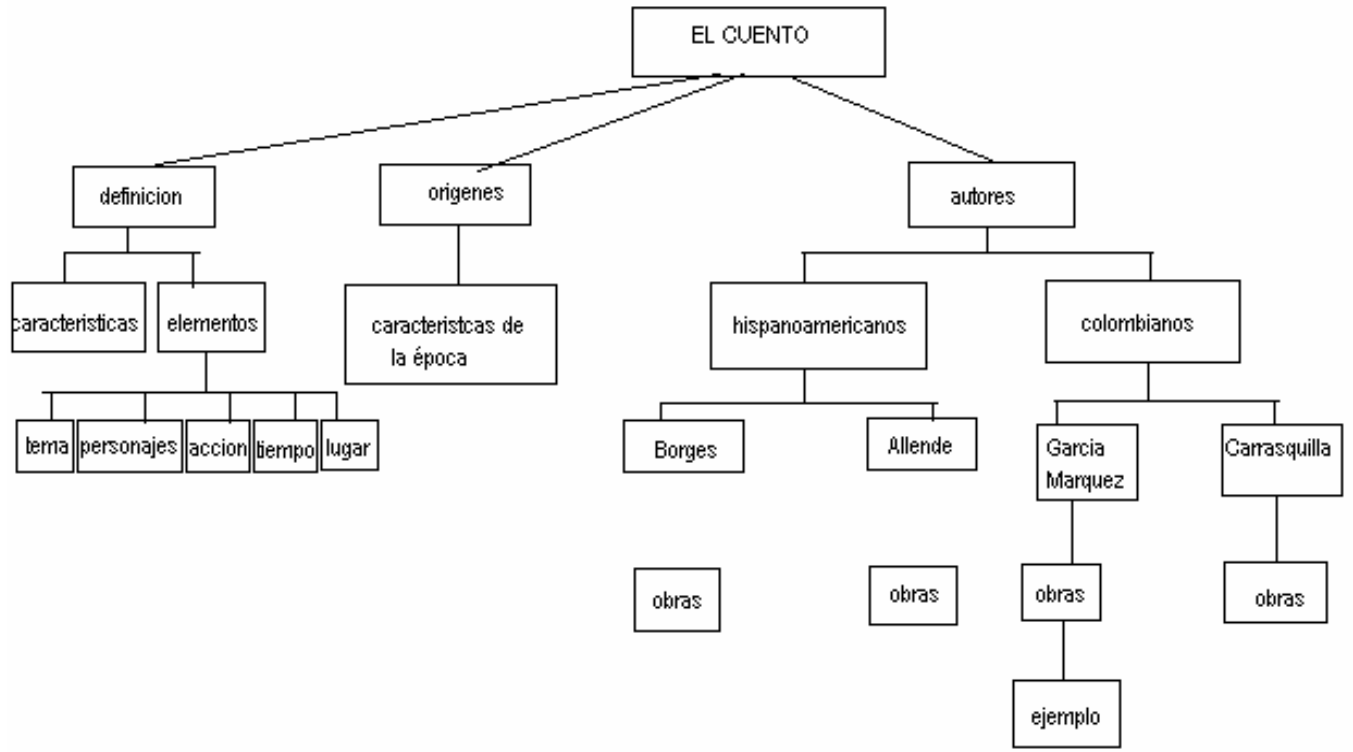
EL CUENTO

definicion

origenes

autores

caracteristicas

elementos

caracteristcas de la época

hispanoamericanos

colombianos

tema

personajes

accion

tiempo

lugar

Borges

Allende

Garcia Marquez

Carrasquilla

obras

obras

obras

obras

ejemplo